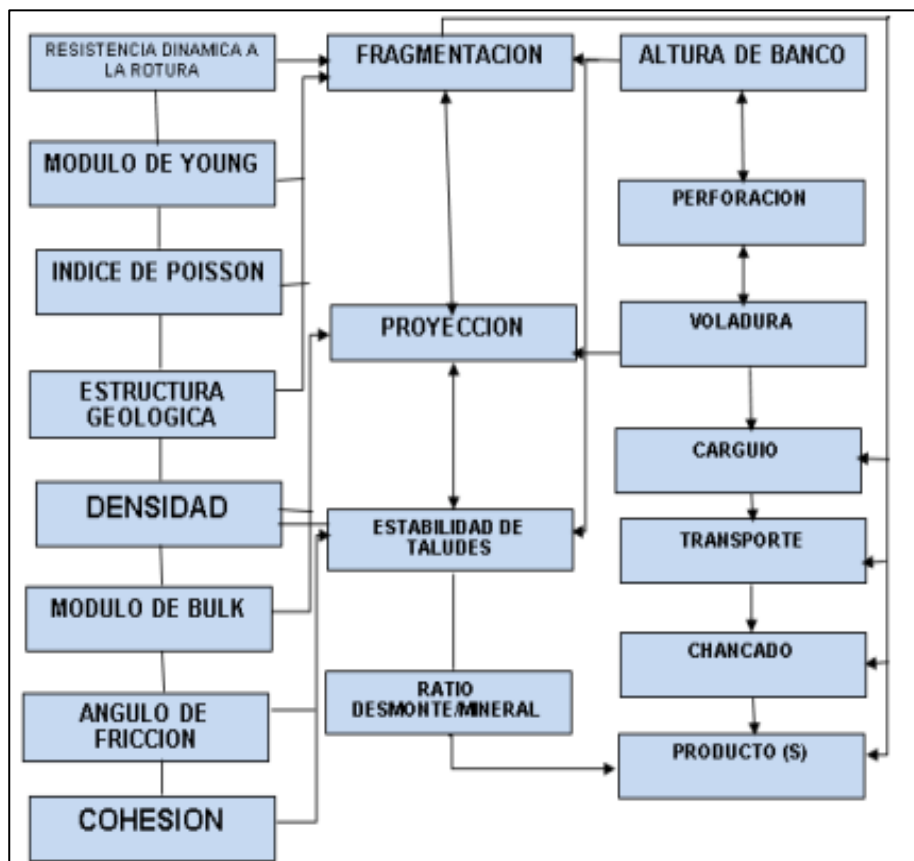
RESISTENCIA DINAMICA A LA ROTURA

FRAGMENTACION

ALTURA DE BANCO

MODULO DE YOUNG

PERFORACION

INDICE DE POISSON

PROYECCION

VOLADURA

ESTRUCTURA GEOLOGICA

CARGUIO

DENSIDAD

ESTABILIDAD DE TALUDES

TRANSPORTE

MODULO DE BULK

CHANCADO

ANGULO DE FRICCION

RATIO DESMONTE/MINERAL

PRODUCTO (S)

COHESION